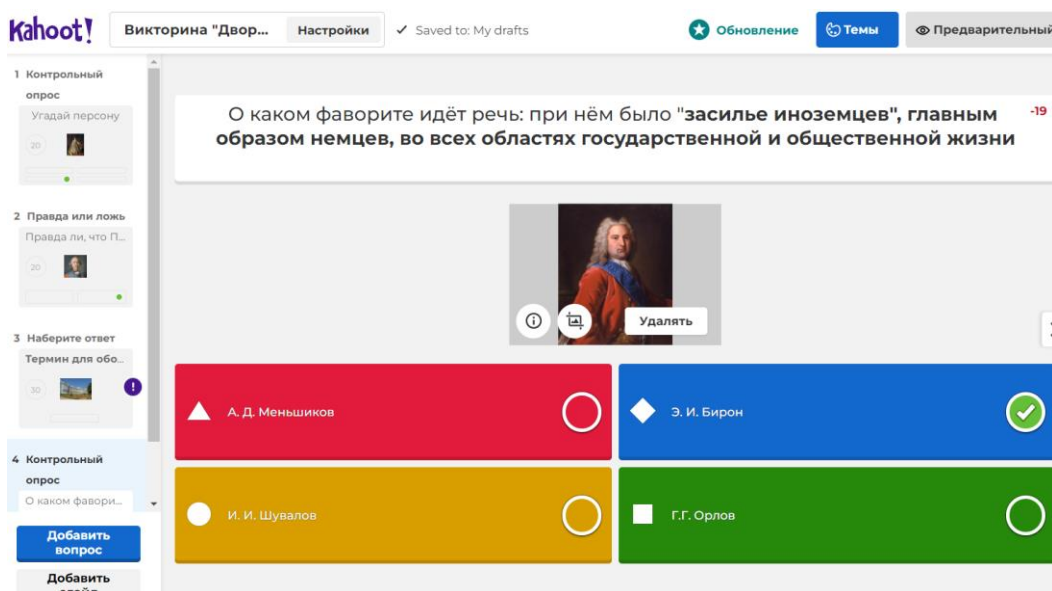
Kahoot!

Викторина "Двор...

Настройки

✓ Saved to: My drafts

Обновление

Темы

Предварительный

1 Контрольный опрос

Угадай персону

20

2 Правда или ложь

Правда ли, что П...

20

3 Наберите ответ

Термин для обо...

30

4 Контрольный опрос

О каком фавори...

Добавить вопрос

Добавить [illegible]

О каком фаворите идёт речь: при нём было "засилье иноземцев", главным образом немцев, во всех областях государственной и общественной жизни

-19

Удалять

А. Д. Меньшиков

Э. И. Бирон

И. И. Шувалов

Г.Г. Орлов